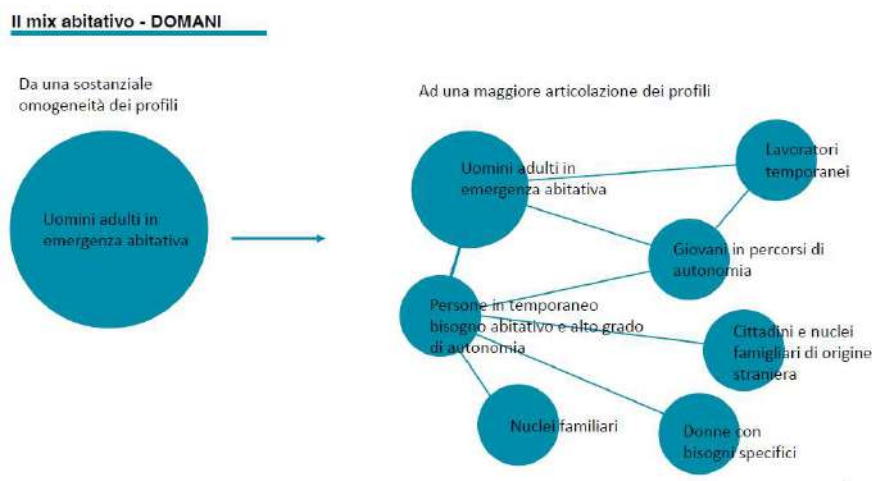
Il mix abitativo - DOMANI

Da una sostanziale omogeneità dei profili

Uomini adulti in emergenza abitativa

Ad una maggiore articolazione dei profili

Uomini adulti in emergenza abitativa

Lavoratori temporanei

Giovani in percorsi di autonomia

Persone in temporaneo bisogno abitativo e alto grado di autonomia

Cittadini e nuclei famigliari di origine straniera

Nuclei familiari

Donne con bisogni specifici